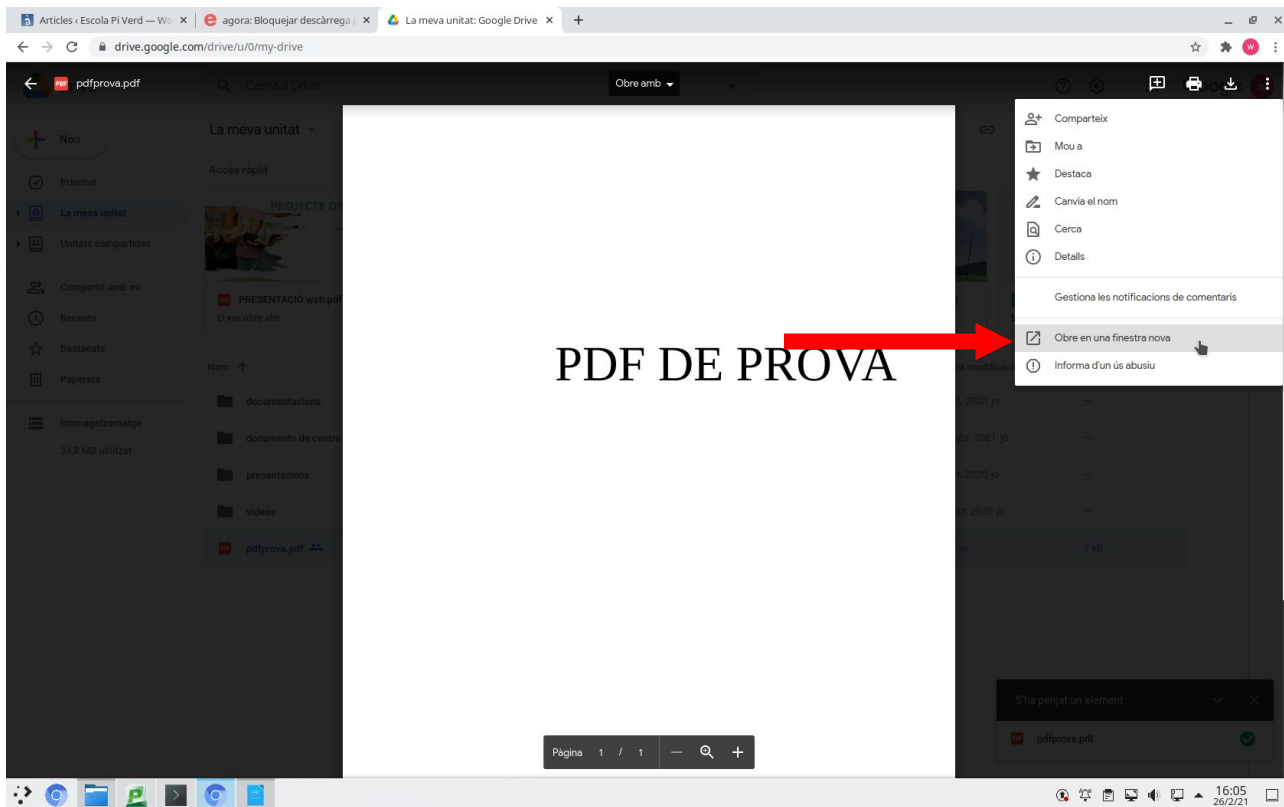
Articles ‹ Escola Pi Verd — Wo ×
agora: Bloquejar descàrrega ×
La meva unitat: Google Drive ×
+

drive.google.com/drive/u/0/my-drive

pdfprova.pdf

Cerca a Drive

Obre amb

Nou

Prioritat

La meva unitat

Unitats compartides

Compartit amb mi

Recents

Destacats

Paperera

Emmagatzematge

34,9 MB utilitzat

La meva unitat

Accés ràpid

PROJECTE DE

PRESENTACIÓ web.pdf

El vas obrir ahir

Nom

documentacions

documents de centre

presentacions

videos

pdfprova.pdf

PDF DE PROVA

Pàgina 1 / 1

Comparteix

Mou a

Destaca

Canvia el nom

Cerca

Detalls

Gestiona les notificacions de comentaris

Obre en una finestra nova

Informa d'un ús abusiu

S'ha penjat un element

pdfprova.pdf

7 kB

16:05
26/2/21